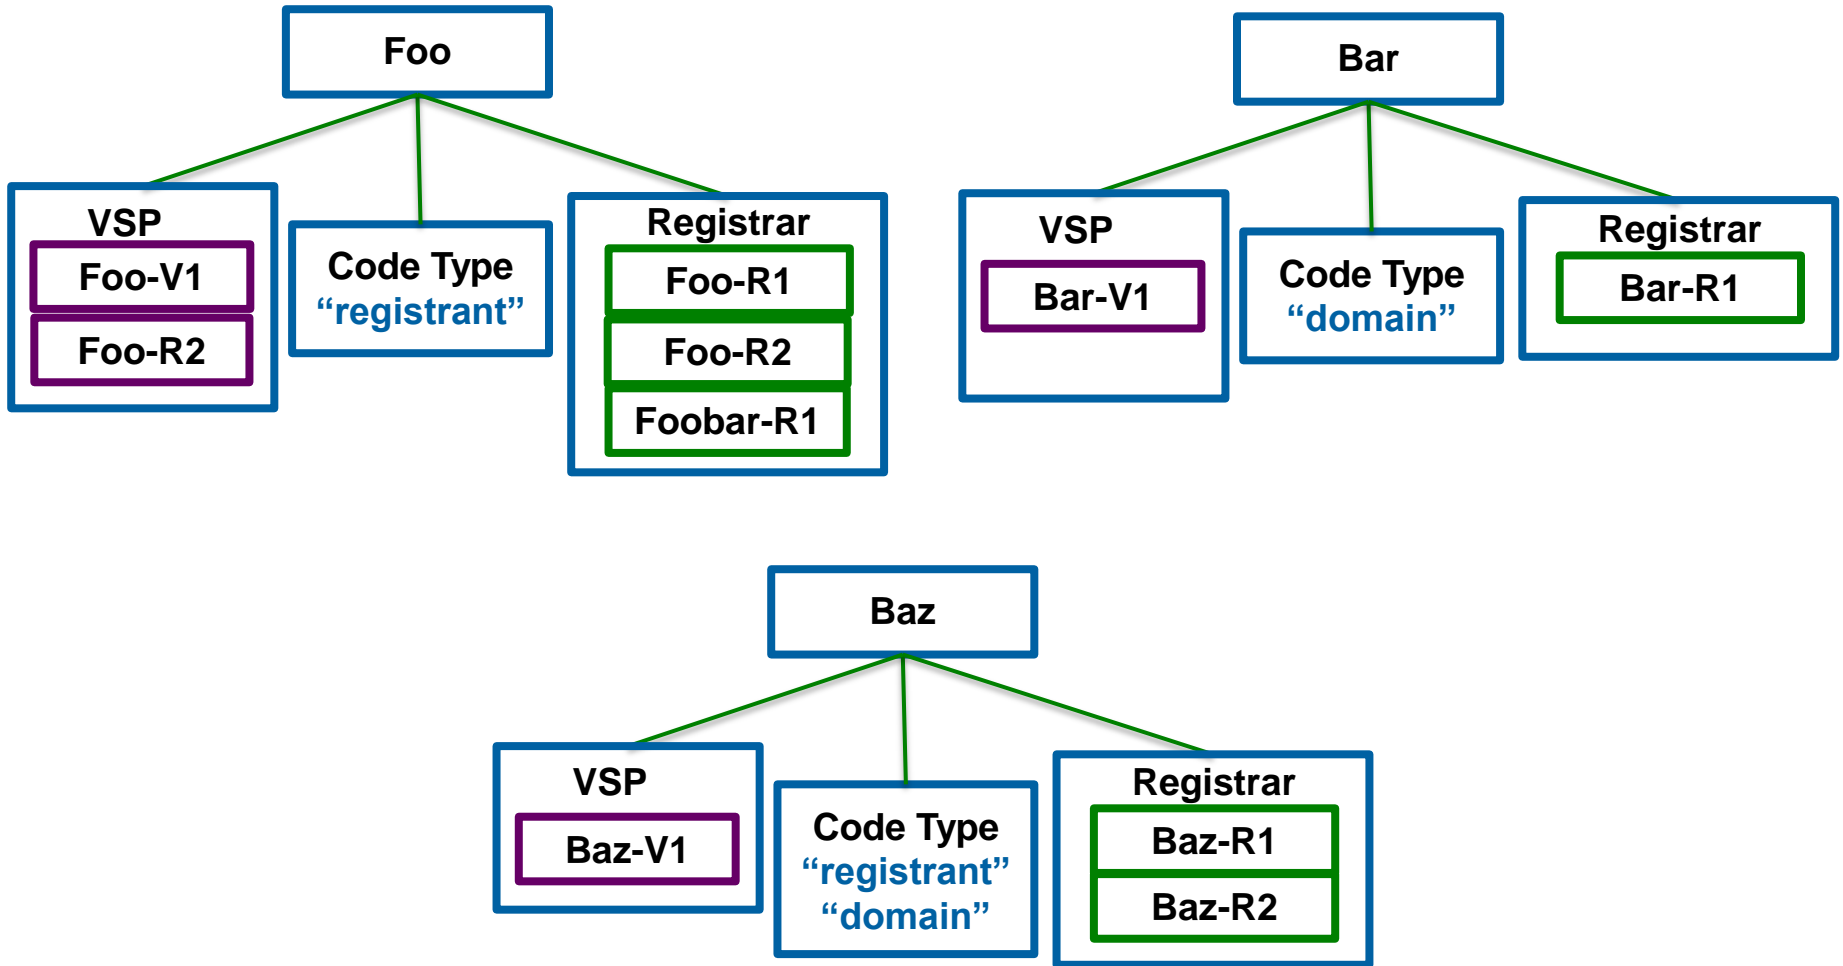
Foo

VSP
Foo-V1
Foo-R2

Code Type
“registrant”

Registrar
Foo-R1
Foo-R2
Foobar-R1

Bar

VSP
Bar-V1

Code Type
“domain”

Registrar
Bar-R1

Baz

VSP
Baz-V1

Code Type
“registrant”
“domain”

Registrar
Baz-R1
Baz-R2